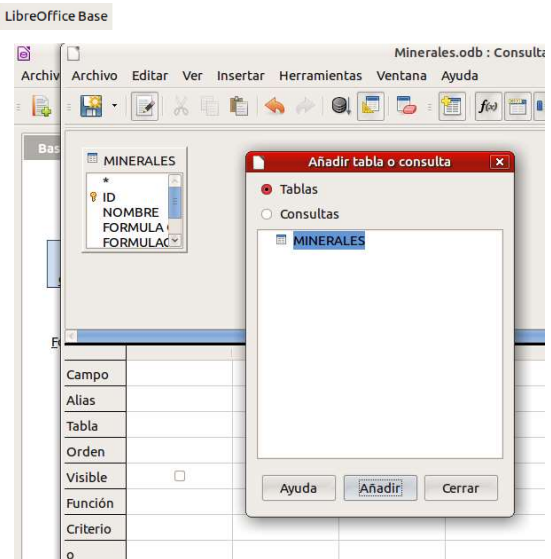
LibreOffice Base

Archiv

Bas

Fo

Minerales.odb : Consulta

Archivo Editar Ver Insertar Herramientas Ventana Ayuda

MINERALES
*
ID
NOMBRE
FORMULA
FORMULAC

Añadir tabla o consulta

Tablas
Consultas

MINERALES

Ayuda Añadir Cerrar

Campo
Alias
Tabla
Orden
Visible
Función
Criterio
o